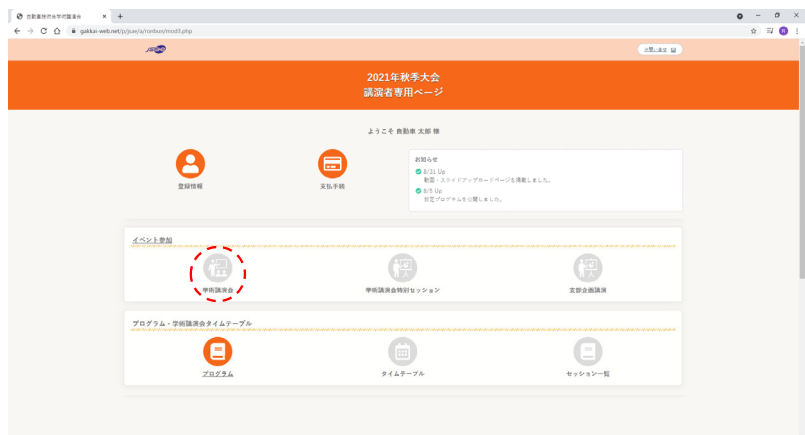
自動車技術会学術講演会
gakkai-web.net/jsae/a/ronbun/mod3.php

2021年秋季大会
講演者専用ページ

ようこそ 自動車 太郎 様

登録情報

支払手続

お知らせ
8/31 Up
動画・スライドアップロードページを掲載しました。
8/5 Up
仮プログラムを公開しました。

イベント参加

学術講演会

学術講演会特別セッション

支部企画講演

プログラム・学術講演会タイムテーブル

プログラム

タイムテーブル

セッション一覧